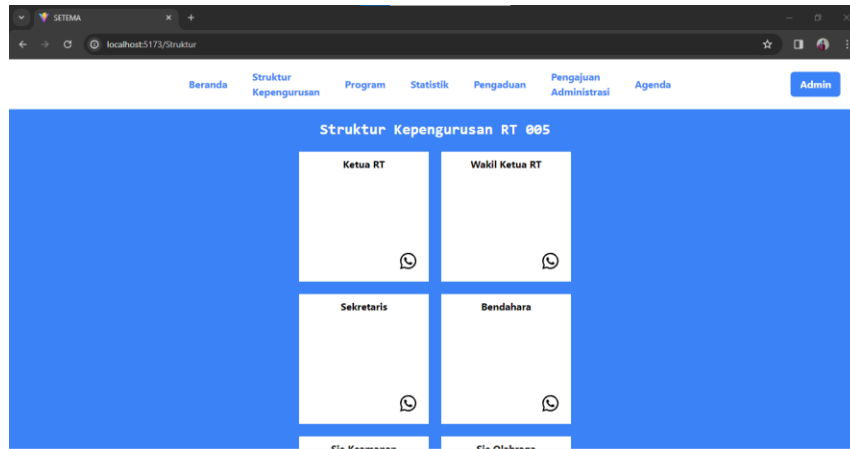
SETEMA

localhost:5173/Struktur

Beranda
Struktur Kepengurusan
Program
Statistik
Pengaduan
Pengajuan Administrasi
Agenda
Admin

Struktur Kepengurusan RT 005

Ketua RT

Wakil Ketua RT

Sekretaris

Bendahara

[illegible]

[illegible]